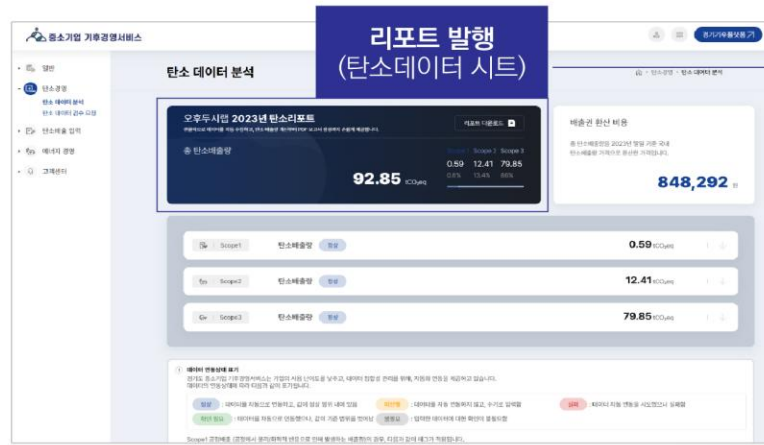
중소기업 기후경영서비스

리포트 발행
(탄소데이터 시트)

경기기후플랫폼 가기

일반
탄소경영
탄소 데이터 분석
탄소 데이터 검수 요청
탄소배출 입력
에너지 경영
고객센터

탄소 데이터 분석

오후두시랩 2023년 탄소리포트
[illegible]

리포트 다운로드

총 탄소배출량

Scope 1 Scope 2 Scope 3
0.59 12.41 79.85
0.6% 13.4% 86%

92.85 tCO₂eq

배출권 환산 비용

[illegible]

848,292 원

Scope1 탄소배출량 정상 0.59 tCO₂eq

Scope2 탄소배출량 정상 12.41 tCO₂eq

Scope3 탄소배출량 정상 79.85 tCO₂eq

데이터 연동상태 표기
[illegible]

정상 : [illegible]
미연동 : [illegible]
오류 : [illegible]
확인 필요 : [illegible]
정정필요 : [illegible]

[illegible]